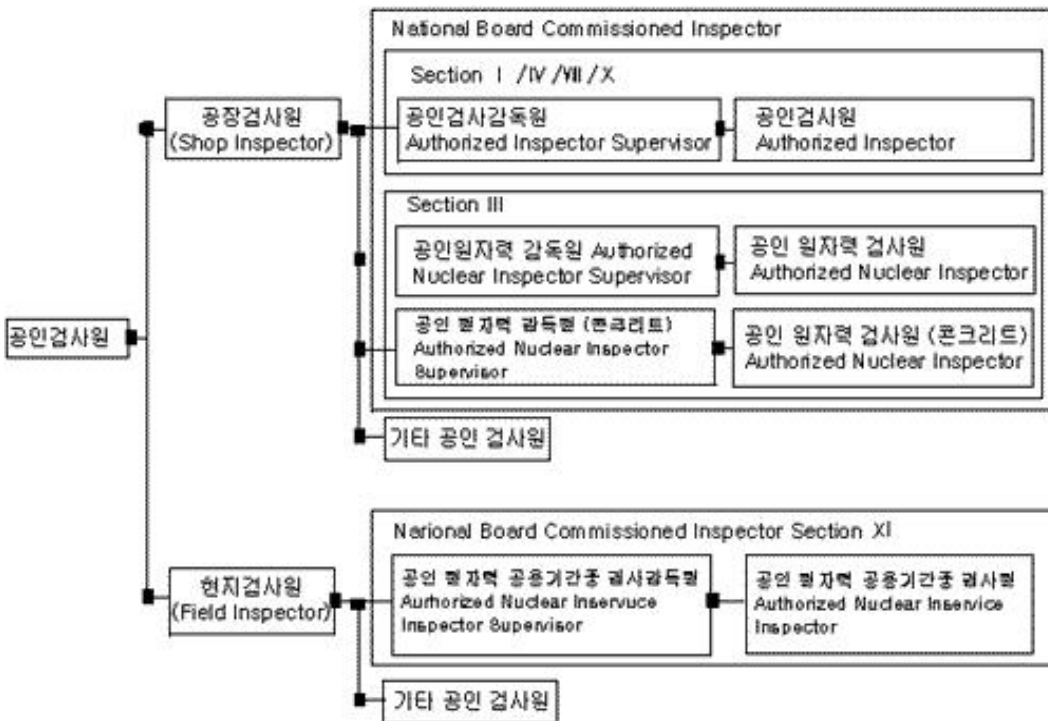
National Board Commissioned Inspector

Section Ⅰ/Ⅳ/Ⅷ/Ⅹ

공인검사원

공장검사원 (Shop Inspector)

공인검사감독원 Authorized Inspector Supervisor

공인검사원 Authorized Inspector

Section Ⅲ

공인원자력 감독원 Authorized Nuclear Inspector Supervisor

공인 원자력 검사원 Authorized Nuclear Inspector

공인 원자력 감독원 (콘크리트) Authorized Nuclear Inspector Supervisor

공인 원자력 검사원 (콘크리트) Authorized Nuclear Inspector

기타 공인 검사원

Narional Board Commissioned Inspector Section XI

현지검사원 (Field Inspector)

공인 원자력 공용기간중 검사감독원 Aurhorized Nuclear Inservuce Inspector Supervisor

공인 원자력 공용기간중 검사원 Authorized Nuclear Inservice Inspector

기타 공인 검사원